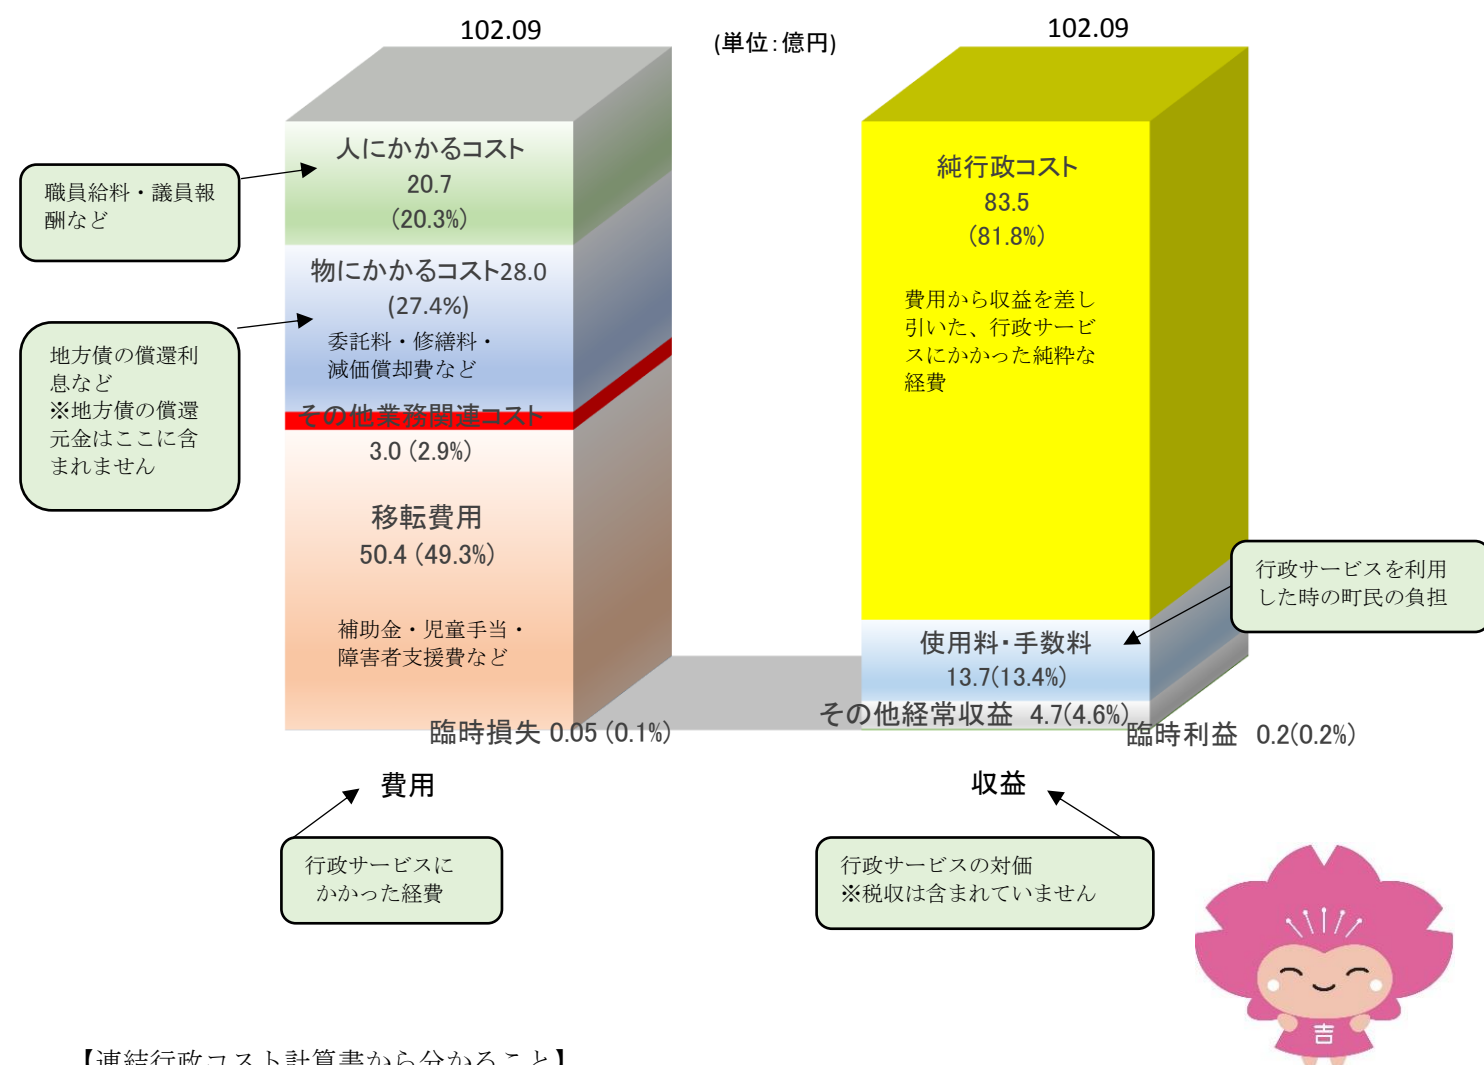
102.09

(単位:億円)

102.09

人にかかるコスト
20.7
(20.3%)

職員給料・議員報酬など

物にかかるコスト28.0
(27.4%)
委託料・修繕料・減価償却費など

地方債の償還利息など
※地方債の償還元金はここに含まれません

その他業務関連コスト
3.0 (2.9%)

移転費用
50.4 (49.3%)

補助金・児童手当・障害者支援費など

臨時損失 0.05 (0.1%)

純行政コスト
83.5
(81.8%)

費用から収益を差し引いた、行政サービスにかかった純粋な経費

行政サービスを利用した時の町民の負担

使用料・手数料
13.7(13.4%)

その他経常収益 4.7(4.6%)

臨時利益 0.2(0.2%)

費用

収益

行政サービスにかかった経費

行政サービスの対価
※税収は含まれていません

吉

【連結行政コスト計算書から分かること】